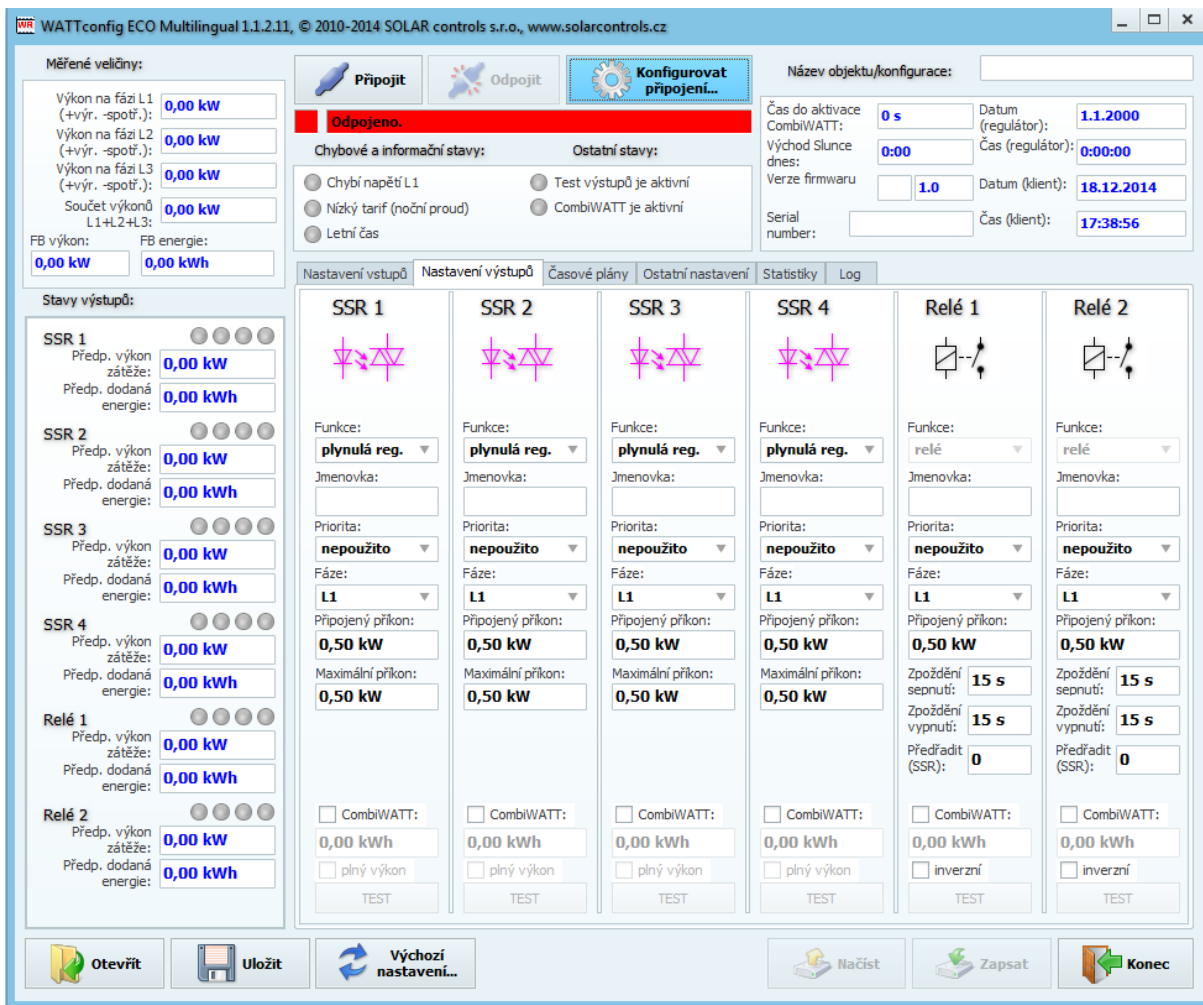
WATTconfig ECO Multilingual 1.1.2.11, © 2010-2014 SOLAR controls s.r.o., www.solarcontrols.cz

Měřené veličiny:

Výkon na fázi L1 (+výr. -spotř.): 0,00 kW
Výkon na fázi L2 (+výr. -spotř.): 0,00 kW
Výkon na fázi L3 (+výr. -spotř.): 0,00 kW
Součet výkonů L1+L2+L3: 0,00 kW
FB výkon: 0,00 kW
FB energie: 0,00 kWh

Stavy výstupů:

SSR 1
Předp. výkon zátěže: 0,00 kW
Předp. dodaná energie: 0,00 kWh
SSR 2
Předp. výkon zátěže: 0,00 kW
Předp. dodaná energie: 0,00 kWh
SSR 3
Předp. výkon zátěže: 0,00 kW
Předp. dodaná energie: 0,00 kWh
SSR 4
Předp. výkon zátěže: 0,00 kW
Předp. dodaná energie: 0,00 kWh
Relé 1
Předp. výkon zátěže: 0,00 kW
Předp. dodaná energie: 0,00 kWh
Relé 2
Předp. výkon zátěže: 0,00 kW
Předp. dodaná energie: 0,00 kWh

Připojit
Odpojit
Konfigurovat připojení...

Odpojeno.

Chybové a informační stavy:
Chybí napětí L1
Nízký tarif (noční proud)
Letní čas

Ostatní stavy:
Test výstupů je aktivní
CombiWATT je aktivní

Název objektu/konfigurace:
Čas do aktivace CombiWATT: 0 s
Východ Slunce dnes: 0:00
Verze firmwaru 1.0
Serial number:
Datum (regulátor): 1.1.2000
Čas (regulátor): 0:00:00
Datum (klient): 18.12.2014
Čas (klient): 17:38:56

Nastavení vstupů | Nastavení výstupů | Časové plány | Ostatní nastavení | Statistiky | Log

SSR 1
Funkce: plynulá reg.
Jmenovka:
Priorita: nepoužito
Fáze: L1
Připojený příkon: 0,50 kW
Maximální příkon: 0,50 kW
CombiWATT:
0,00 kWh
plný výkon
TEST

SSR 2
Funkce: plynulá reg.
Jmenovka:
Priorita: nepoužito
Fáze: L1
Připojený příkon: 0,50 kW
Maximální příkon: 0,50 kW
CombiWATT:
0,00 kWh
plný výkon
TEST

SSR 3
Funkce: plynulá reg.
Jmenovka:
Priorita: nepoužito
Fáze: L1
Připojený příkon: 0,50 kW
Maximální příkon: 0,50 kW
CombiWATT:
0,00 kWh
plný výkon
TEST

SSR 4
Funkce: plynulá reg.
Jmenovka:
Priorita: nepoužito
Fáze: L1
Připojený příkon: 0,50 kW
Maximální příkon: 0,50 kW
CombiWATT:
0,00 kWh
plný výkon
TEST

Relé 1
Funkce: relé
Jmenovka:
Priorita: nepoužito
Fáze: L1
Připojený příkon: 0,50 kW
Zpoždění sepnutí: 15 s
Zpoždění vypnutí: 15 s
Předřadit (SSR): 0
CombiWATT:
0,00 kWh
inverzní
TEST

Relé 2
Funkce: relé
Jmenovka:
Priorita: nepoužito
Fáze: L1
Připojený příkon: 0,50 kW
Zpoždění sepnutí: 15 s
Zpoždění vypnutí: 15 s
Předřadit (SSR): 0
CombiWATT:
0,00 kWh
inverzní
TEST

Otevřít
Uložit
Výchozí nastavení...
Načíst
Zapsat
Konec